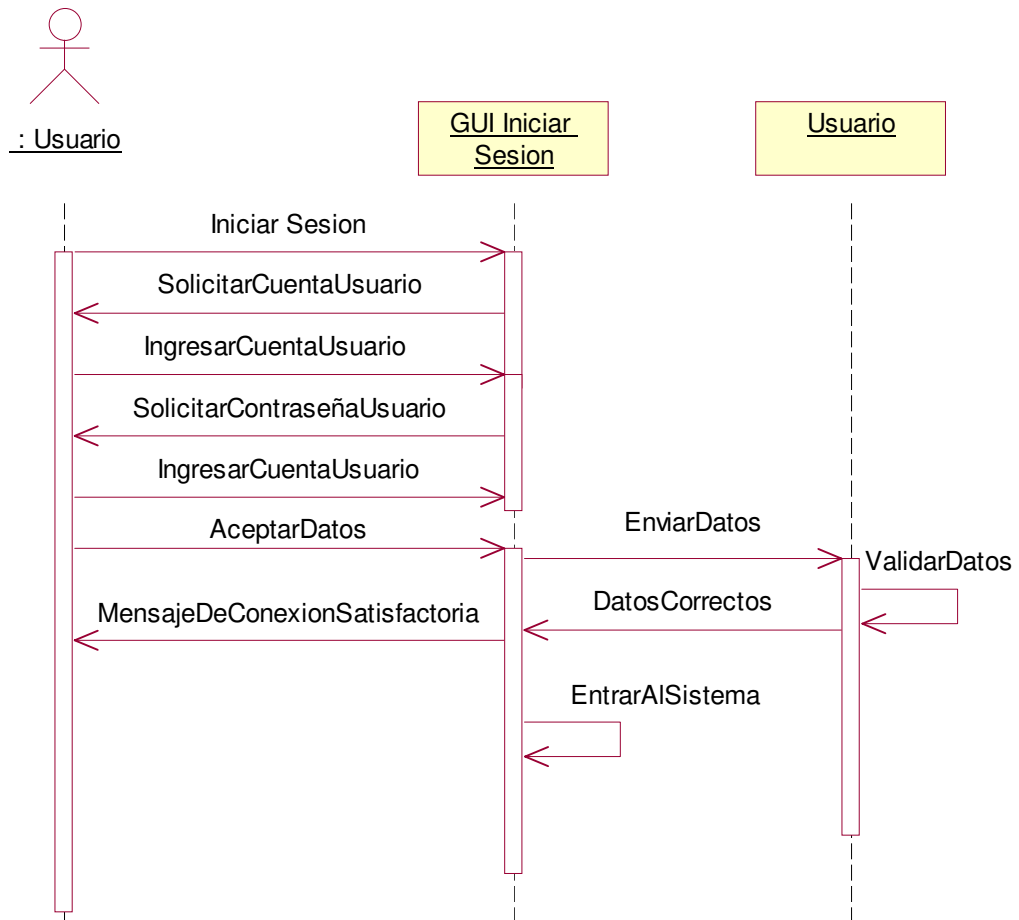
: Usuario

GUI Iniciar Sesion

Usuario

Iniciar Sesion

SolicitarCuentaUsuario

IngresarCuentaUsuario

SolicitarContraseñaUsuario

IngresarCuentaUsuario

AceptarDatos

EnviarDatos

ValidarDatos

DatosCorrectos

MensajeDeConexionSatisfactoria

EntrarAlSistema